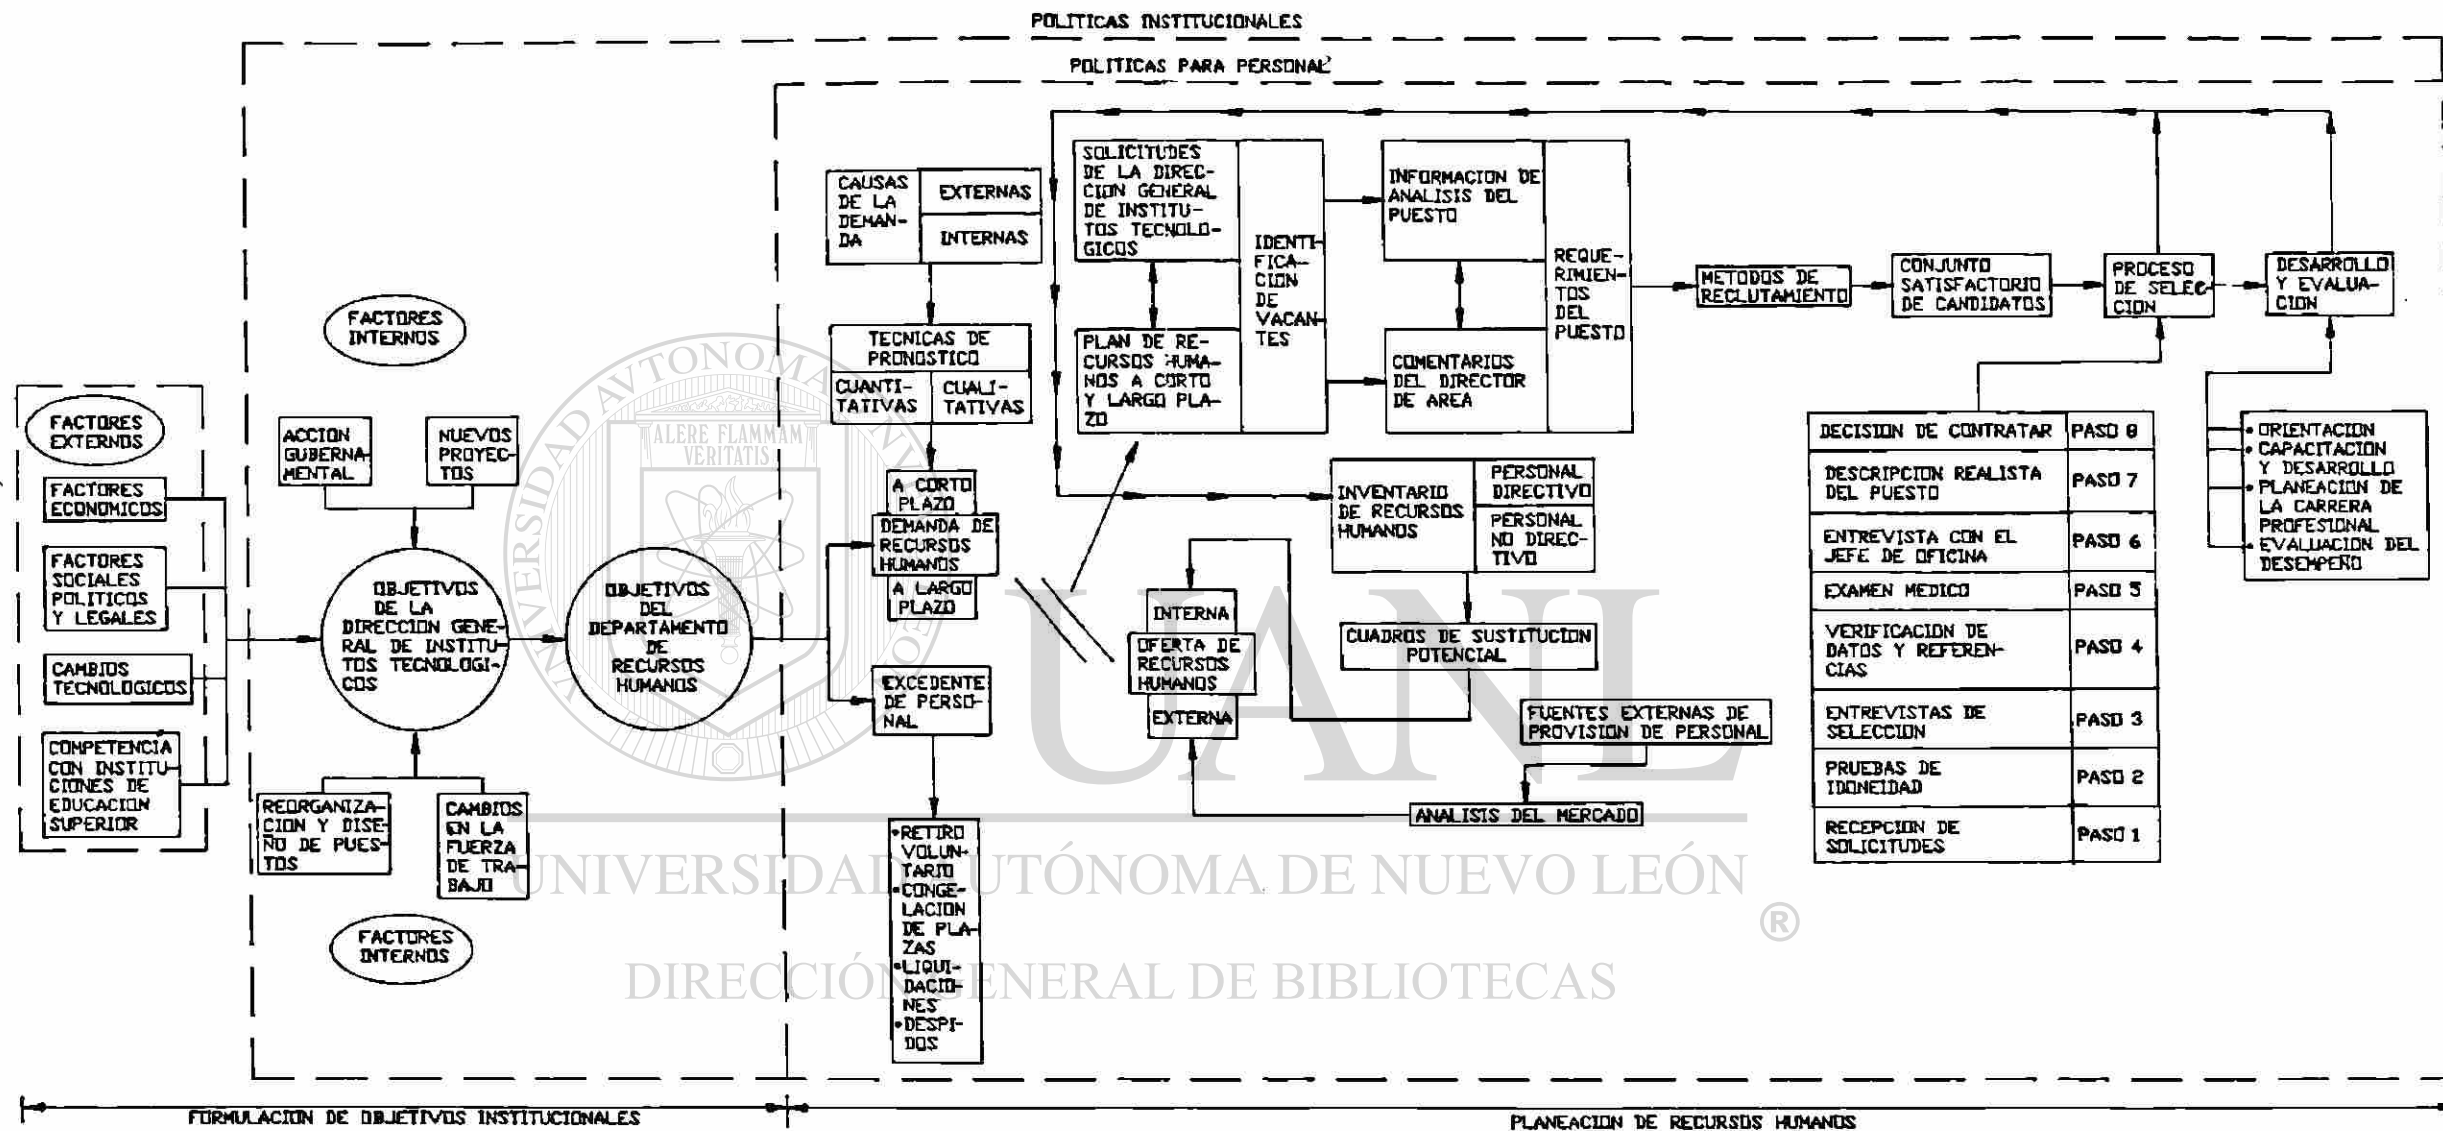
POLITICAS INSTITUCIONALES

POLITICAS PARA PERSONAL

FACTORES EXTERNOS

FACTORES ECONOMICOS

FACTORES SOCIALES POLITICOS Y LEGALES

CAMBIOS TECNOLOGICOS

COMPETENCIA CON INSTITUCIONES DE EDUCACION SUPERIOR

FACTORES INTERNOS

ACCION GUBERNAMENTAL

NUEVOS PROYECTOS

OBJETIVOS DE LA DIRECCION GENERAL DE INSTITUTOS TECNOLOGICOS

REORGANIZACION Y DISEÑO DE PUESTOS

CAMBIOS EN LA FUERZA DE TRABAJO

FACTORES INTERNOS

OBJETIVOS DEL DEPARTAMENTO DE RECURSOS HUMANOS

CAUSAS DE LA DEMANDA

EXTERNAS

INTERNAS

TECNICAS DE PRONOSTICO

CUANTITATIVAS

CUALITATIVAS

A CORTO PLAZO

DEMANDA DE RECURSOS HUMANOS

A LARGO PLAZO

EXCEDENTE DE PERSONAL

•RETIRO VOLUNTARIO
•CONGELACION DE PLAZAS
•LIQUIDACIONES
•DESPIDOS

SOLICITUDES DE LA DIRECCION GENERAL DE INSTITUTOS TECNOLOGICOS

PLAN DE RECURSOS HUMANOS A CORTO Y LARGO PLAZO

IDENTIFICACION DE VACANTES

INFORMACION DE ANALISIS DEL PUESTO

COMENTARIOS DEL DIRECTOR DE AREA

REQUERIMIENTOS DEL PUESTO

METODOS DE RECLUTAMIENTO

CONJUNTO SATISFACTORIO DE CANDIDATOS

PROCESO DE SELECCION

DESARROLLO Y EVALUACION

INVENTARIO DE RECURSOS HUMANOS

PERSONAL DIRECTIVO

PERSONAL NO DIRECTIVO

CUADROS DE SUSTITUCION POTENCIAL

INTERNA

OFERTA DE RECURSOS HUMANOS

EXTERNA

FUENTES EXTERNAS DE PROVISION DE PERSONAL

ANALISIS DEL MERCADO

| DECISION DE CONTRATAR | PASO 8 |
|---|---|
| DESCRIPCION REALISTA DEL PUESTO | PASO 7 |
| ENTREVISTA CON EL JEFE DE OFICINA | PASO 6 |
| EXAMEN MEDICO | PASO 5 |
| VERIFICACION DE DATOS Y REFERENCIAS | PASO 4 |
| ENTREVISTAS DE SELECCION | PASO 3 |
| PRUEBAS DE IDONEIDAD | PASO 2 |
| RECEPCION DE SOLICITUDES | PASO 1 |

•ORIENTACION
•CAPACITACION Y DESARROLLO
•PLANEACION DE LA CARRERA PROFESIONAL
•EVALUACION DEL DESEMPEÑO

UNIVERSIDAD AUTÓNOMA DE NUEVO LEÓN
ALERE FLAMMAM VERITATIS
UANL
®
DIRECCIÓN GENERAL DE BIBLIOTECAS

FORMULACION DE OBJETIVOS INSTITUCIONALES

PLANEACION DE RECURSOS HUMANOS